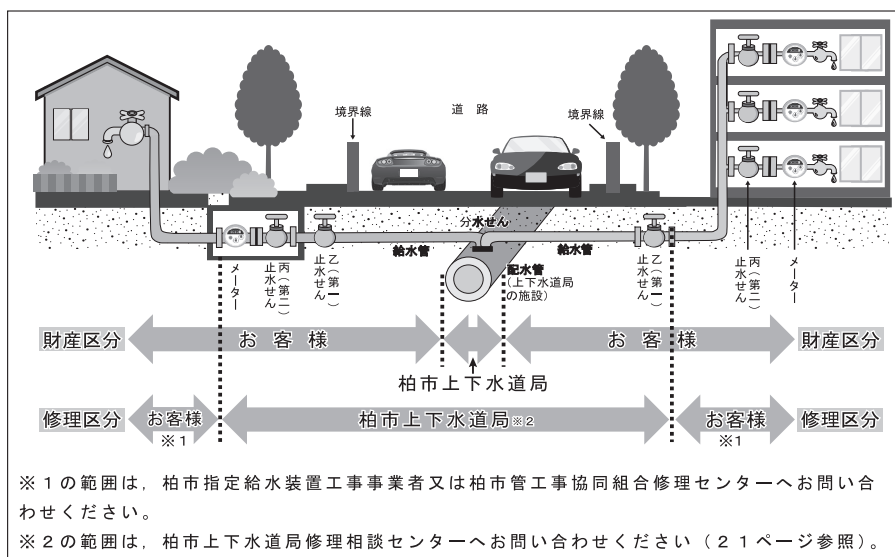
境界線

道路

境界線

分水せん

給水管

給水管

メーター

丙(第二)止水せん

乙(第一)止水せん

配水管
(上下水道局の施設)

乙(第一)止水せん

丙(第二)止水せん

メーター

財産区分

お客様

お客様

財産区分

柏市上下水道局

修理区分

お客様
※1

柏市上下水道局※2

お客様
※1

修理区分

※1の範囲は，柏市指定給水装置工事事業者又は柏市管工事協同組合修理センターへお問い合わせください。

※2の範囲は，柏市上下水道局修理相談センターへお問い合わせください（21ページ参照）。